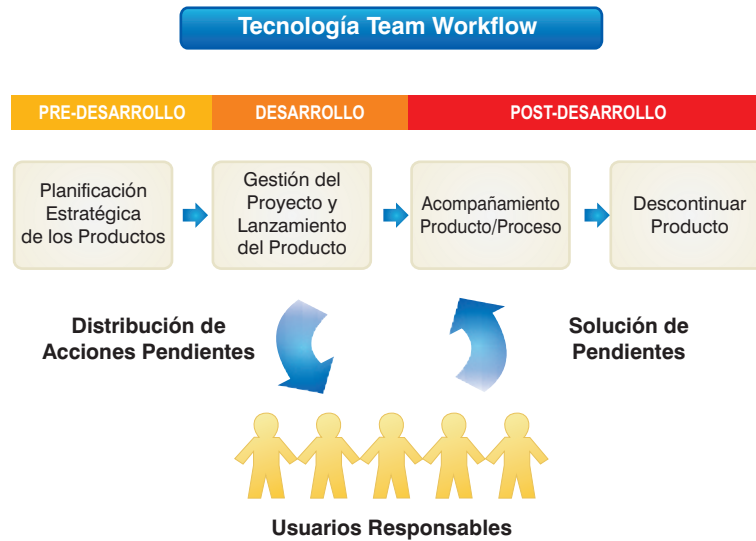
Tecnología Team Workflow

PRE-DESARROLLO
DESARROLLO
POST-DESARROLLO

Planificación Estratégica de los Productos

Gestión del Proyecto y Lanzamiento del Producto

Acompañamiento Producto/Proceso

Descontinuar Producto

Distribución de Acciones Pendientes

Solución de Pendientes

Usuarios Responsables